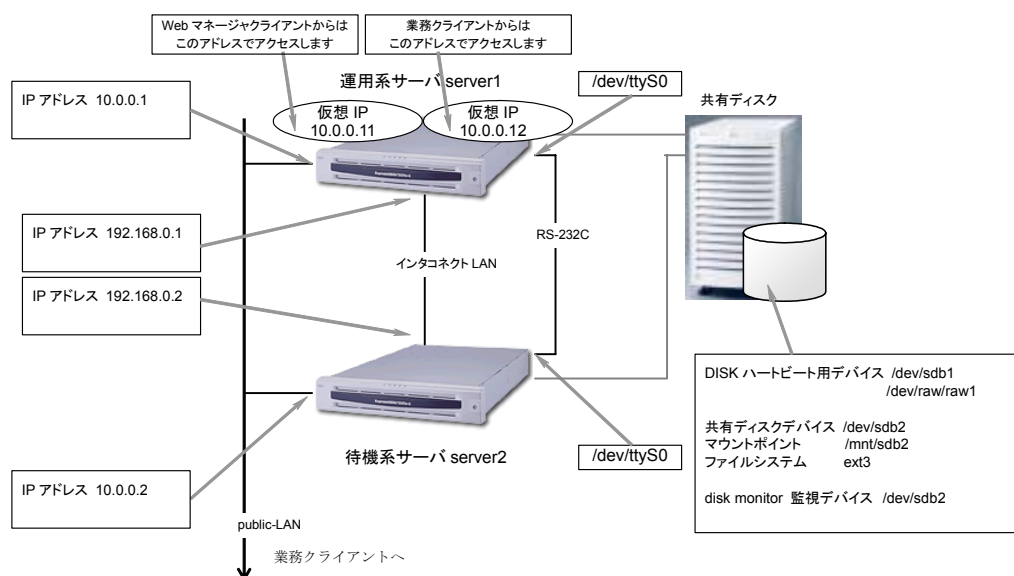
Web マネージャクライアントからは
このアドレスでアクセスします

業務クライアントからは
このアドレスでアクセスします

運用系サーバ server1

/dev/ttyS0

IP アドレス 10.0.0.1

仮想 IP
10.0.0.11

仮想 IP
10.0.0.12

共有ディスク

IP アドレス 192.168.0.1

RS-232C

インタコネクト LAN

IP アドレス 192.168.0.2

DISK ハートビート用デバイス /dev/sdb1
/dev/raw/raw1

共有ディスクデバイス /dev/sdb2
マウントポイント /mnt/sdb2
ファイルシステム ext3

disk monitor 監視デバイス /dev/sdb2

待機系サーバ server2

/dev/ttyS0

IP アドレス 10.0.0.2

public-LAN

業務クライアントへ